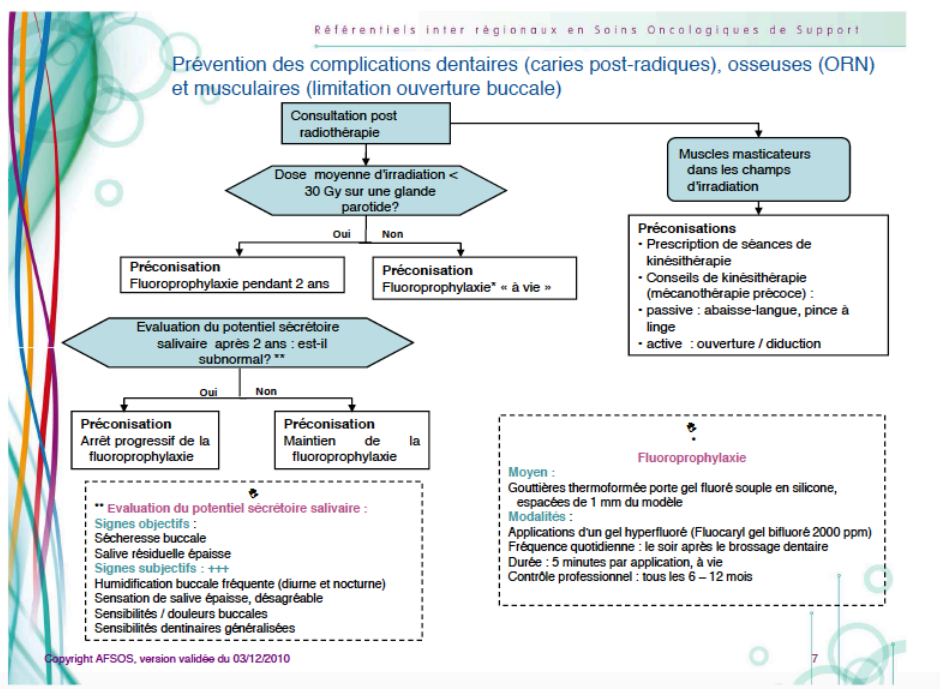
Référentiels inter régionaux en Soins Oncologiques de Support

Prévention des complications dentaires (caries post-radiques), osseuses (ORN) et musculaires (limitation ouverture buccale)

Consultation post radiothérapie

Dose moyenne d'irradiation < 30 Gy sur une glande parotide?

Oui

Non

Préconisation
Fluoroprophylaxie pendant 2 ans

Préconisation
Fluoroprophylaxie* « à vie »

Evaluation du potentiel sécrétoire salivaire après 2 ans : est-il subnormal? **

Oui

Non

Préconisation
Arrêt progressif de la fluoroprophylaxie

Préconisation
Maintien de la fluoroprophylaxie

Muscles masticateurs dans les champs d'irradiation

Préconisations
- Prescription de séances de kinésithérapie
- Conseils de kinésithérapie (mécanothérapie précoce) :
- passive : abaisse-langue, pince à linge
- active : ouverture / diduction

** Evaluation du potentiel sécrétoire salivaire :
Signes objectifs :
Sécheresse buccale
Salive résiduelle épaisse
Signes subjectifs : +++
Humidification buccale fréquente (diurne et nocturne)
Sensation de salive épaisse, désagréable
Sensibilités / douleurs buccales
Sensibilités dentinaires généralisées

*
Fluoroprophylaxie
Moyen :
Gouttières thermoformée porte gel fluoré souple en silicone, espacées de 1 mm du modèle
Modalités :
Applications d'un gel hyperfluoré (Fluocaryl gel bifluoré 2000 ppm)
Fréquence quotidienne : le soir après le brossage dentaire
Durée : 5 minutes par application, à vie
Contrôle professionnel : tous les 6 – 12 mois

Copyright AFSOS, version validée du 03/12/2010

7